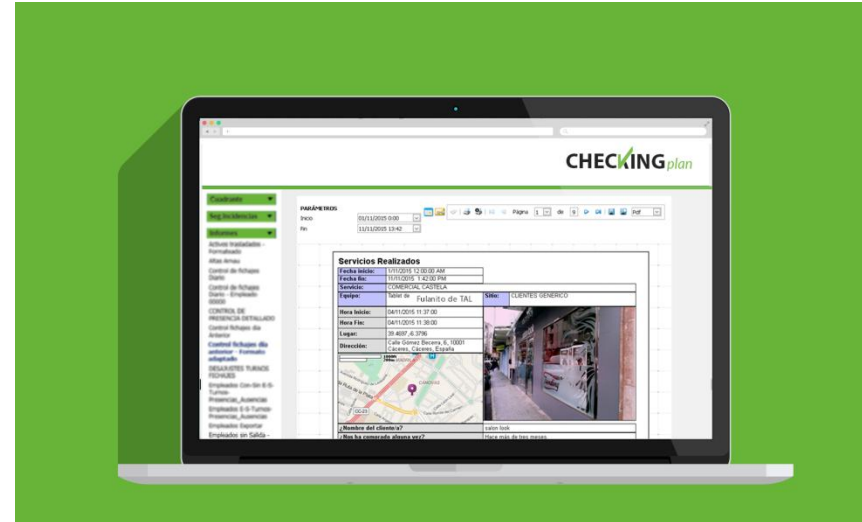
CHECKINGplan

Cuadrante
Seg. Incidencias
Informes
Activos trasladados - Formaliaado
Altas Amau
Control de fichajes Diario
Control de fichajes Diario - Empleado
CONTROL DE PRESENCIA DETALLADO
Control fichajes día Anterior
Control fichajes día anterior - Formato adaptado
DESAJUSTES TURNOS FICHAJES
Empleados Con-Sin E-S-Turnos Presencias_Ausencias
Empleados E-S-Turnos-Presencias_Ausencias
Empleados Exportar
Empleados sin Salida -

PARÁMETROS
Inicio 01/11/2015 0:00
Fin 11/11/2015 13:42

Página 1 de 8 Pdf

Servicios Realizados

| Fecha inicio: | 1/11/2015 12:00:00 AM | | |
|---|---|---|---|
| Fecha fin: | 11/11/2015 1:42:00 PM | | |
| Servicio: | COMERCIAL CASTELA | | |
| Equipo: | Tablet de Fulanito de TAL | Sitio: | CLIENTES GENERICO |
| Hora Inicio: | 04/11/2015 11:37:00 | | |
| Hora Fin: | 04/11/2015 11:38:00 | | |
| Lugar: | 39.4097,-6.3796 | | |
| Dirección: | Calle Gómez Becerra, 6, 10001 Cáceres, Cáceres, España | | |
| ¿Nombre del cliente/a? | salon look | | |
| ¿Nos ha comprado alguna vez? | Hace más de tres meses | | |